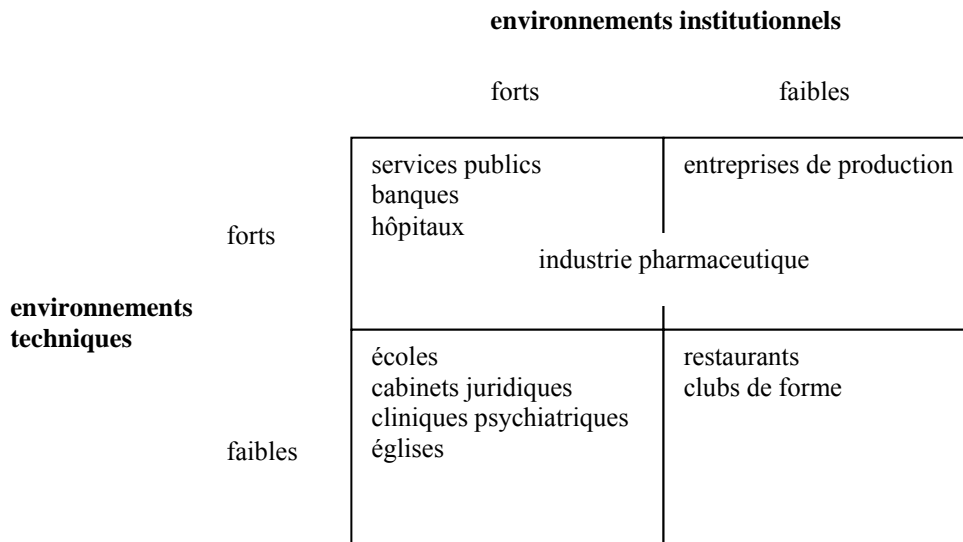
**environnements institutionnels**

| | | forts | faibles |
|---|---|---|---|
| **environnements techniques** | forts | services publics<br>banques<br>hôpitaux | entreprises de production |
| | | industrie pharmaceutique | |
| | faibles | écoles<br>cabinets juridiques<br>cliniques psychiatriques<br>églises | restaurants<br>clubs de forme |